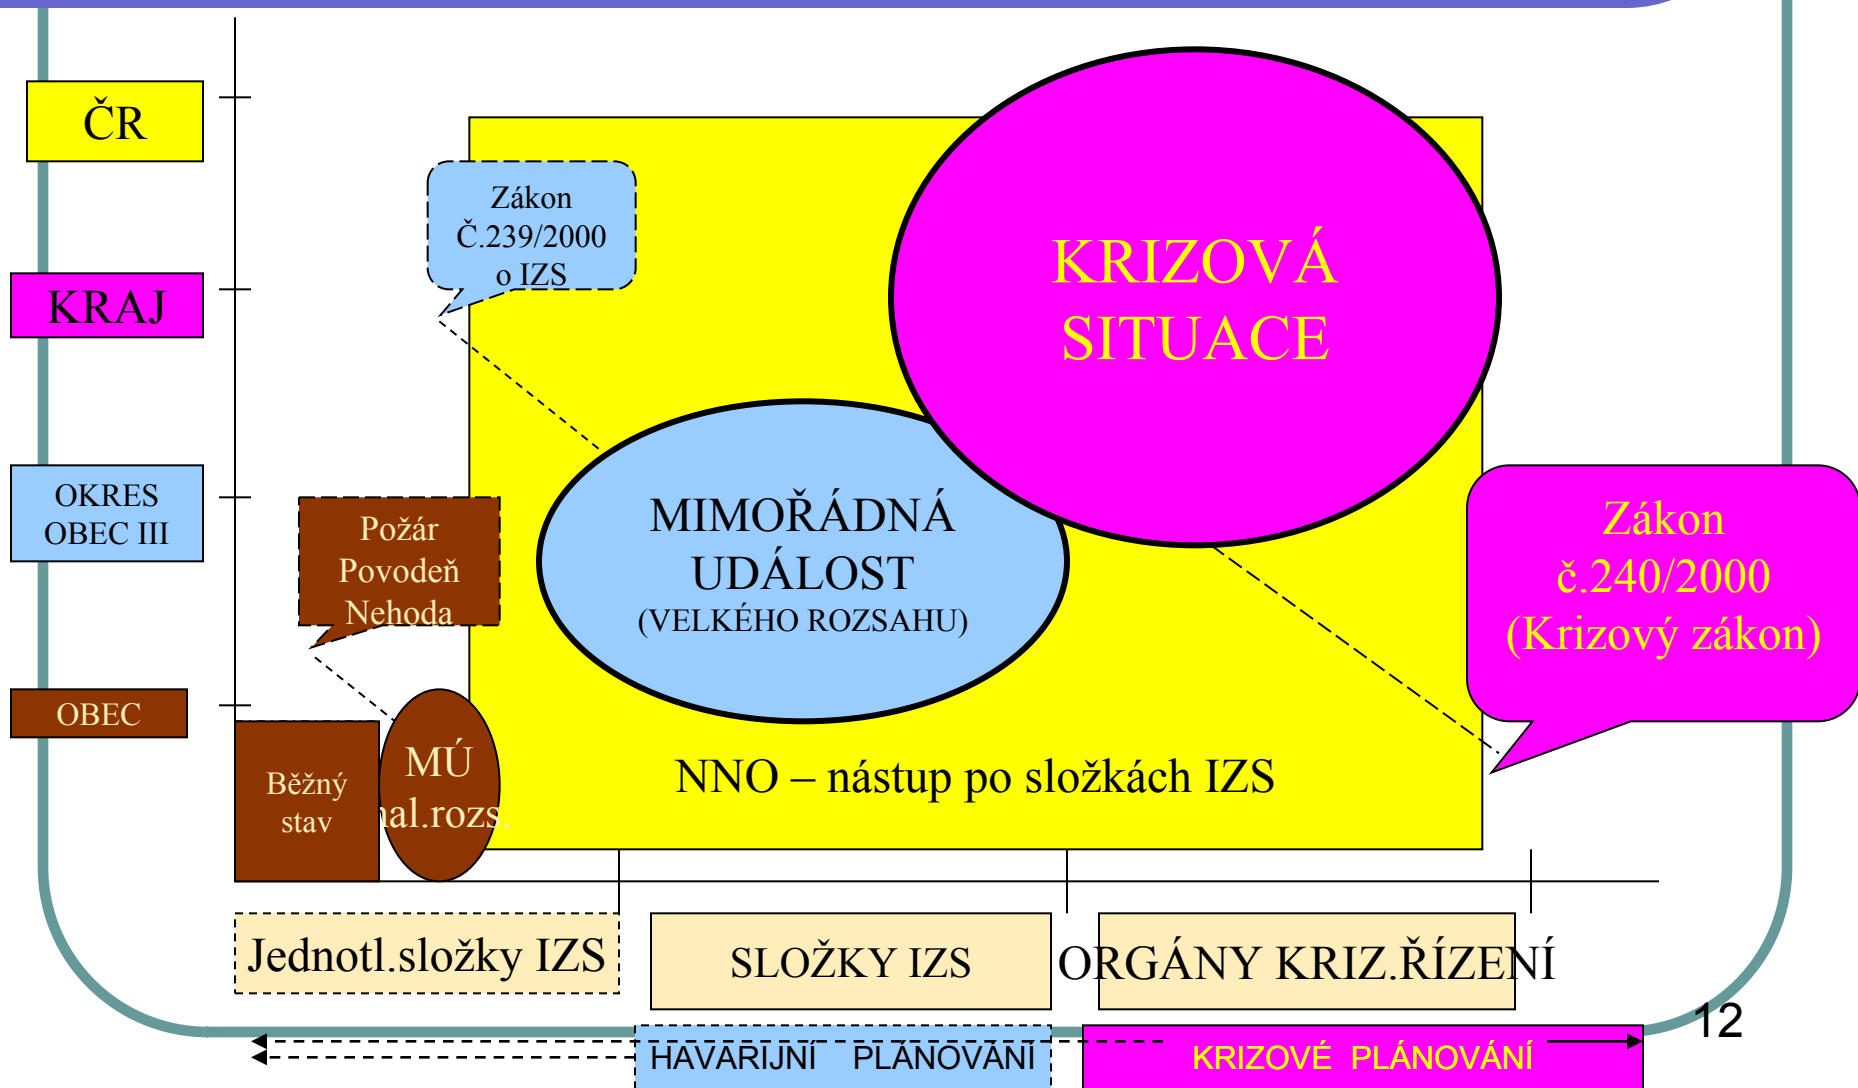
ČR

KRAJ

OKRES
OBEC III

OBEC

Zákon
Č.239/2000
o IZS

KRIZOVÁ
SITUACE

Požár
Povodeň
Nehoda

MIMOŘÁDNÁ
UDÁLOST
(VELKÉHO ROZSAHU)

Zákon
č.240/2000
(Krizový zákon)

Běžný
stav

MÚ
mal.rozs.

NNO – nástup po složkách IZS

Jednotl.složky IZS

SLOŽKY IZS

ORGÁNY KRIZ.ŘÍZENÍ

12

HAVARIJNÍ PLÁNOVÁNÍ

KRIZOVÉ PLÁNOVÁNÍ